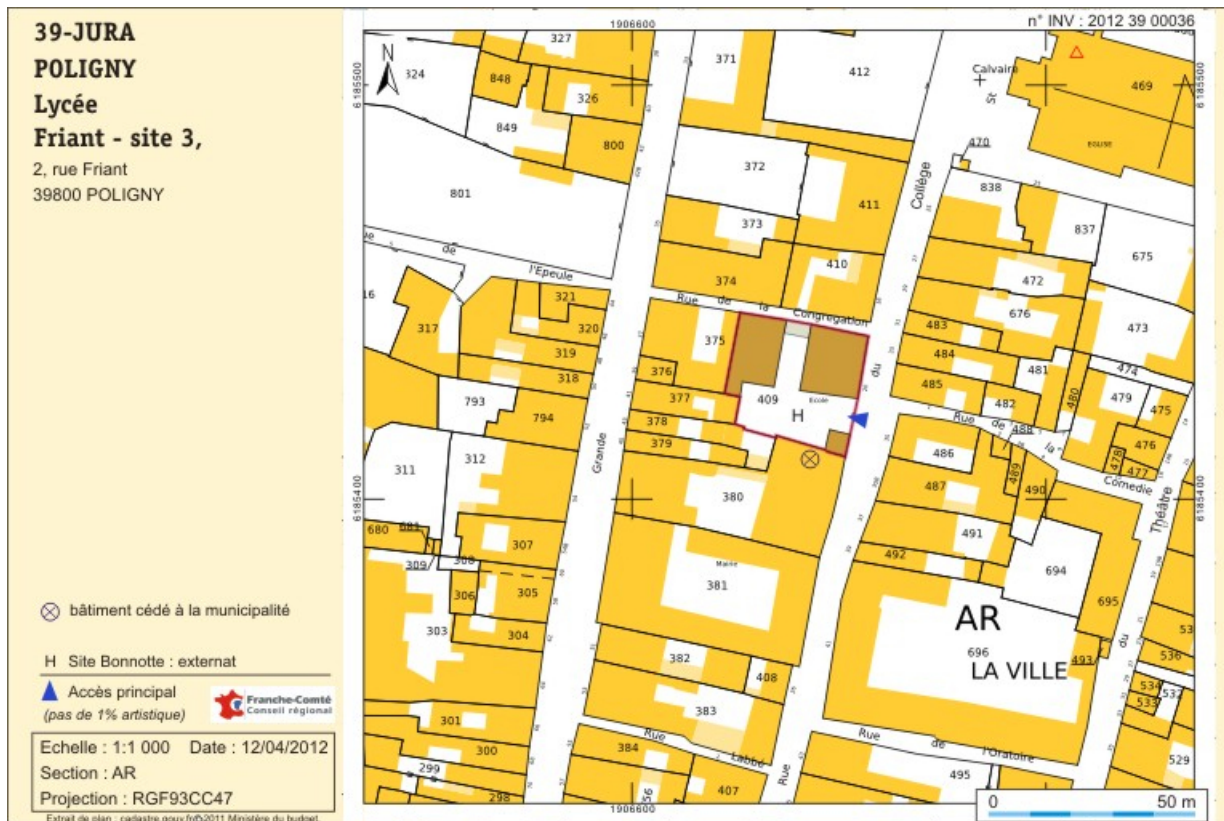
39-JURA
POLIGNY
Lycée
Friant - site 3,
2, rue Friant
39800 POLIGNY

⊗ bâtiment cédé à la municipalité

H Site Bonnotte : externat

Accès principal
(pas de 1% artistique)

Franche-Comté
Conseil régional

Echelle : 1:1 000 Date : 12/04/2012
Section : AR
Projection : RGF93CC47

Extrait de plan : cadastre.gouv.fr©2011 Ministère du budget

1906600
n° INV : 2012 39 00036
6185500
6185400
6185500
6185400
1906600

N

327 371 412 Calvaire 469 324 848 326 849 800 801 372 EGLISE 470 St 838 Collège 373 411 837 675 de l'Epeule 374 410 472 16 321 Rue de la Congrégation 676 473 317 320 483 319 375 484 474 318 376 du 485 481 479 475 793 794 377 409 Ecole H 482 480 378 Rue de la 488 476 379 486 478 477 311 312 Grande 380 487 489 490 Comédie Théâtre 680 681 307 491 Mairie 492 694 309 308 381 306 305 695 303 304 AR 696 LA VILLE 53 536 382 408 493 du 534 532 301 383 533 300 Rue Labbé Rue de l'Oratoire 384 529 299 495 298 407 56

0 50 m